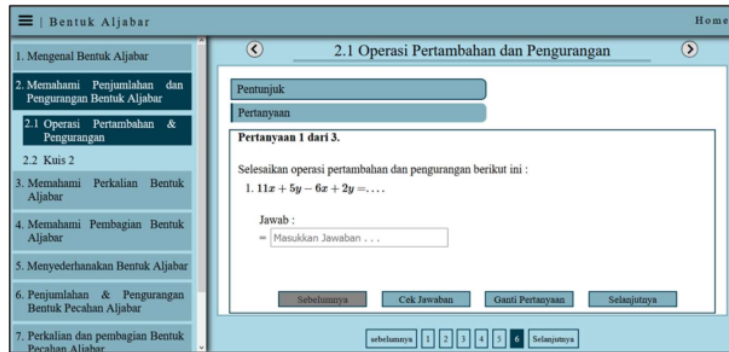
| Bentuk Aljabar

Home

1. Mengenal Bentuk Aljabar

2. Memahami Penjumlahan dan Pengurangan Bentuk Aljabar

2.1 Operasi Pertambahan & Pengurangan

2.2 Kuis 2

3. Memahami Perkalian Bentuk Aljabar

4. Memahami Pembagian Bentuk Aljabar

5. Menyederhanakan Bentuk Aljabar

6. Penjumlahan & Pengurangan Bentuk Pecahan Aljabar

7. Perkalian dan pembagian Bentuk Pecahan Aljabar

2.1 Operasi Pertambahan dan Pengurangan

Pentunjuk

Pertanyaan

Pertanyaan 1 dari 3.

Selesaikan operasi pertambahan dan pengurangan berikut ini :

1. $11x + 5y - 6x + 2y = ....$

Jawab :

= Masukkan Jawaban . . .

Sebelumnya Cek Jawaban Ganti Pertanyaan Selanjutnya

sebelumnya 1 2 3 4 5 6 Selanjutnya